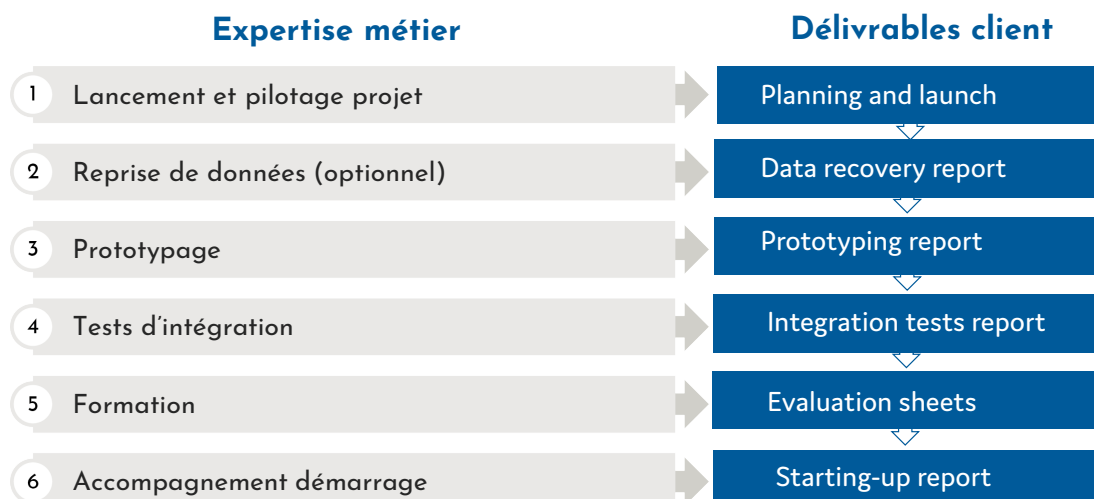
Expertise métier

Délivrables client

1 Lancement et pilotage projet

Planning and launch

2 Reprise de données (optionnel)

Data recovery report

3 Prototypage

Prototyping report

4 Tests d'intégration

Integration tests report

5 Formation

Evaluation sheets

6 Accompagnement démarrage

Starting-up report